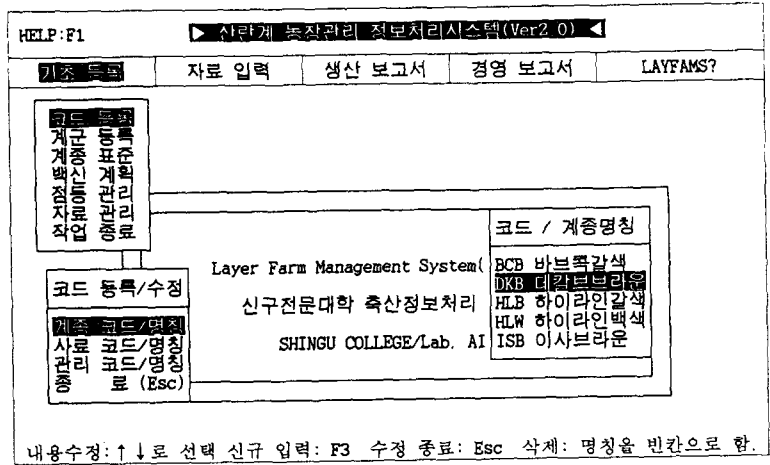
HELP:F1

▶ 산란계 농장관리 정보처리시스템(Ver2.0) ◀

| 기초 등록 | 자료 입력 | 생산 보고서 | 경영 보고서 | LAYFAMS? |
|---|---|---|---|---|

코드 등록
계군 등록
계종 표준
백신 계획
점등 관리
자료 관리
작업 종료

코드 등록/수정

계종 코드/명칭
사료 코드/명칭
관리 코드/명칭
종 료 (Esc)

Layer Farm Management System(

신구전문대학 축산정보처리

SHINGU COLLEGE/Lab. AI

코드 / 계종명칭

BCB 바브콕갈색
DKB 디칼브브라운
HLB 하이라인갈색
HLW 하이라인백색
ISB 이사브라운

내용수정: ↑↓로 선택 신규 입력: F3 수정 종료: Esc 삭제: 명칭을 빈칸으로 함.